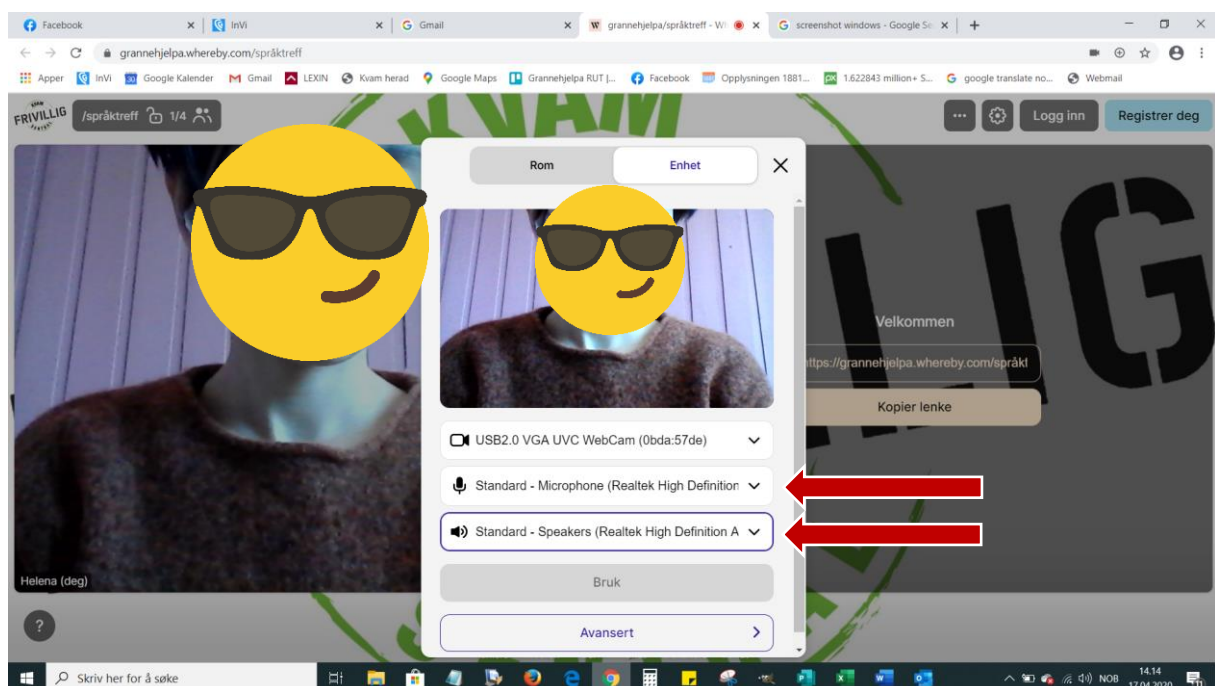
Facebook
InVi
Gmail
grannehjelpa/språktreff - W
screenshot windows - Google Se

grannehjelpa.whereby.com/språktreff

Apper InVi Google Kalender Gmail LEXIN Kvam herad Google Maps Grannehjelpa RUT |... Facebook Opplysningen 1881... 1.622843 million+ S... google translate no... Webmail

FRIVILLIG /språktreff 1/4

Logg inn Registrer deg

Rom Enhet

USB2.0 VGA UVC WebCam (0bda:57de)
Standard - Microphone (Realtek High Definition
Standard - Speakers (Realtek High Definition A
Bruk
Avansert

Velkommen
https://grannehjelpa.whereby.com/språkt
Kopier lenke

Helena (deg)

Skriv her for å søke
NOB 14.14 17.04.2020